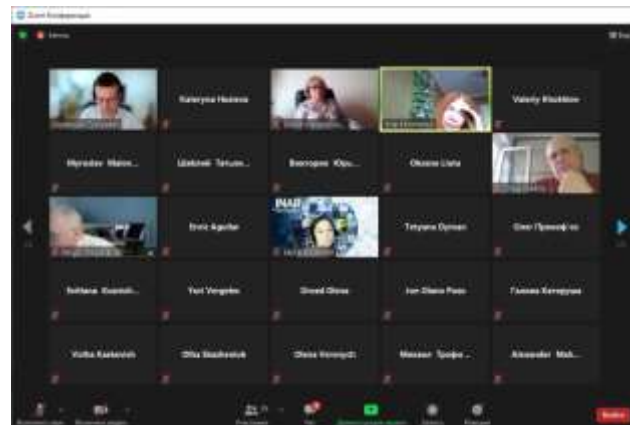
Zoom Конференція

Kateryna Hnatova

Valeriy Kluchkov

Myroslav Mate...

Шевчук Тетяна...

Виктория Юрь...

Oksana Lola

Ernic Agadar

INAP

Tetyana Dyman

Олег Прокоф'єв

Svitlana Kopatch...

Yuri Vergelin

Oresti Olena

Ion Olaru Paun

Галина Котерука

Vsolha Kaskevich

Olha Stashevska

Olena Voronych

Михаил Трофи...

Alexander Mak...

Участники

Чат

Выйти